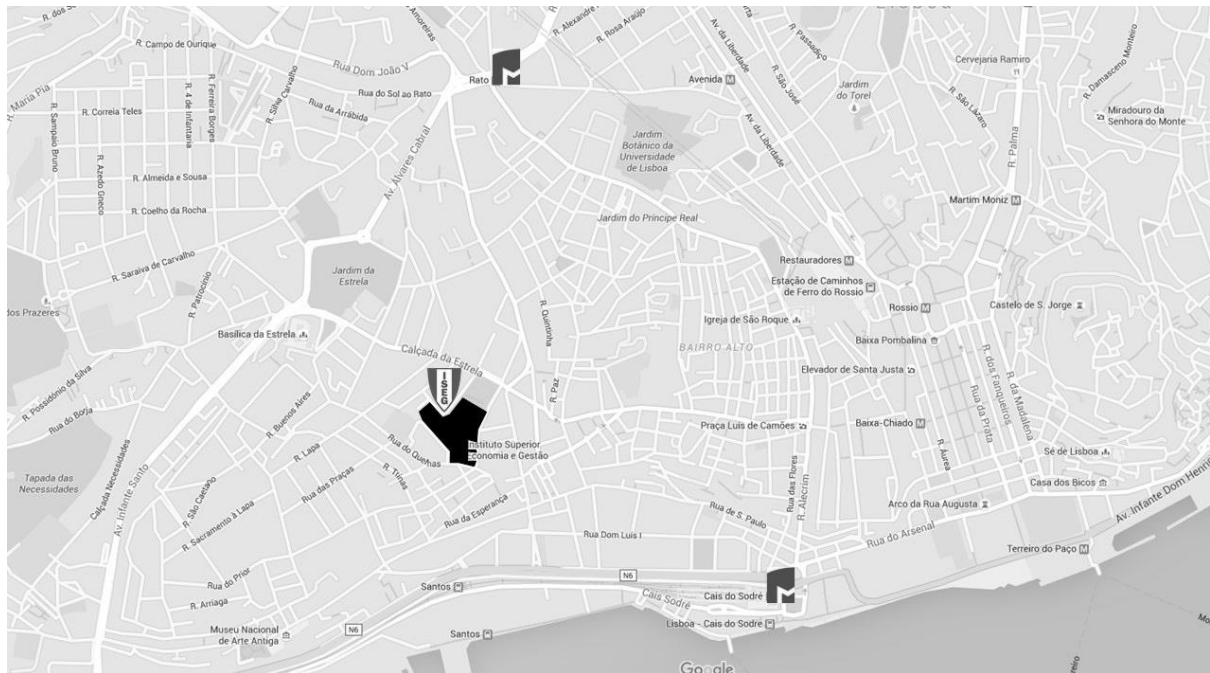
R. dos S
R. Campo de Ourique
Rua Dom João V
Amoreiras
R. Alexandre
R. Rosa Araújo
Av. da Liberdade
Rato
Avenida
R. São José
R. Passadiço
Jardim do Torel
Cervejaria Ramiro
R. Damasceno Monteiro
Miradouro da Senhora do Monte
R. Maria Pia
R. Correia Teles
R. Sampaio Bruno
R. 4 de Infantaria
R. Ferreira Borges
R. Silva Carvalho
Rua do Sol ao Rato
Rua da Arrábida
R. São Lázaro
R. Palma
Jardim Botânico da Universidade de Lisboa
Av. da Liberdade
R. Azedo Gneco
R. Almeida e Sousa
Av. Álvares Cabral
R. Coelho da Rocha
Jardim do Príncipe Real
Martim Moniz
Restauradores
R. Saraiva de Carvalho
Jardim da Estrela
Estação de Caminhos de Ferro do Rossio
R. Patrocínio
dos Prazeres
Rossio
Castelo de S. Jorge
Basílica da Estrela
R. Quintinha
Igreja de São Roque
Calçada da Estrela
BAIRRO ALTO
Baixa Pombalina
R. Possidónio da Silva
Elevador de Santa Justa
R. dos Fanqueiros
R. da Madalena
ISEG
R. Paz
Rua da Prata
Rua do Borja
R. Buenos Aires
Instituto Superior de Economia e Gestão
Praça Luís de Camões
Baixa-Chiado
R. Áurea
Tapada das Necessidades
Calçada Necessidades
Rua do Quelhas
R. Lapa
R. Trinas
Sé de Lisboa
Av. Infante Santo
R. São Caetano
Rua das Praças
Rua da Esperança
Rua das Flores
R. Alecrim
Casa dos Bicos
Av. Infante Dom Henrique
R. Sacramento à Lapa
Rua de S. Paulo
Arco da Rua Augusta
Rua Dom Luís I
Rua do Arsenal
Terreiro do Paço
Rua do Prior
Santos
N6
Cais do Sodré
R. Arriaga
Cais Sodré
Museu Nacional de Arte Antiga
N6
Santos
Lisboa - Cais do Sodré
Google